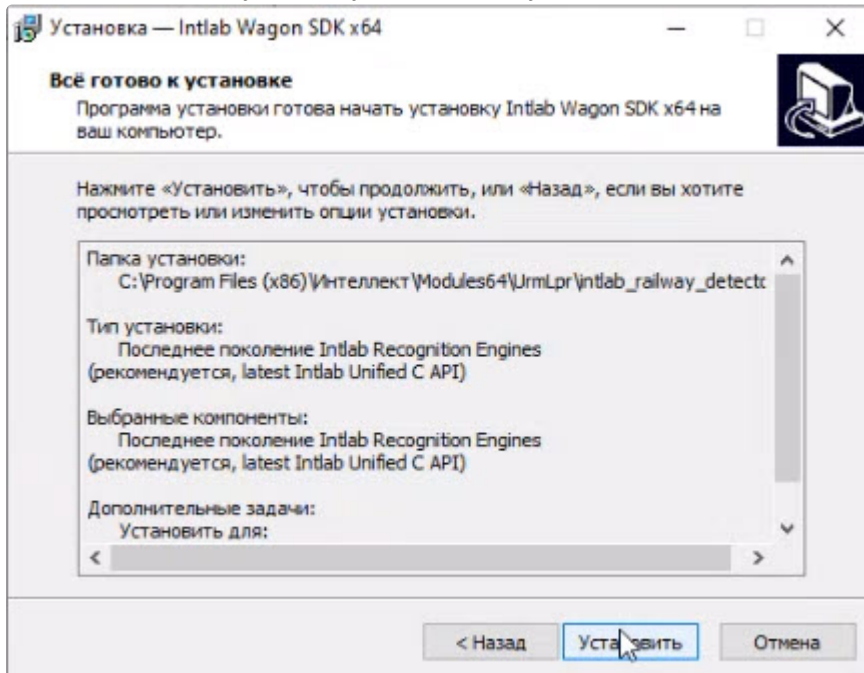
Установка — Intlab Wagon SDK x64

Всё готово к установке

Программа установки готова начать установку Intlab Wagon SDK x64 на ваш компьютер.

Нажмите «Установить», чтобы продолжить, или «Назад», если вы хотите просмотреть или изменить опции установки.

Папка установки:
C:\Program Files (x86)\Интеллект\Modules64\UrmLpr\intlab_railway_detect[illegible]

Тип установки:
Последнее поколение Intlab Recognition Engines
(рекомендуется, latest Intlab Unified C API)

Выбранные компоненты:
Последнее поколение Intlab Recognition Engines
(рекомендуется, latest Intlab Unified C API)

Дополнительные задачи:
Установить для:

< Назад
Уста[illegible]вить
Отмена